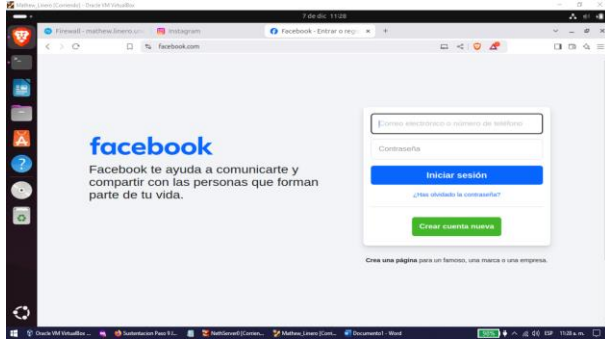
Mathew_Linero [Corriendo] - Oracle VM VirtualBox

7 de dic 11:28

Firewall - mathew.linero.url

Instagram

Facebook - Entrar o regís

facebook.com

facebook

Facebook te ayuda a comunicarte y compartir con las personas que forman parte de tu vida.

Correo electrónico o número de teléfono

Contraseña

Iniciar sesión

¿Has olvidado la contraseña?

Crear cuenta nueva

Crea una página para un famoso, una marca o una empresa.

Oracle VM VirtualBox ...

Sustentacion Paso 9 (...

NethServer0 [Corrien...

Mathew_Linero [Corri...

Documento1 - Word

ESP 11:28 a. m.